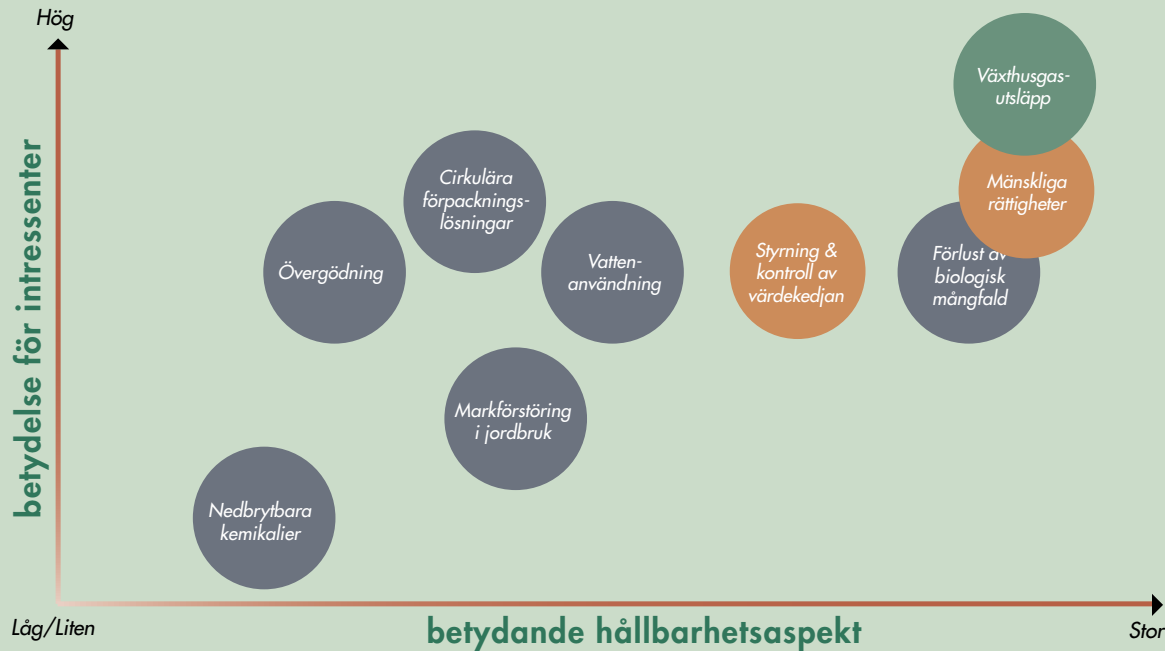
Hög

betydelse för intressenter

Växthusgasutsläpp

Cirkulära förpackningslösningar

Mänskliga rättigheter

Övergödning

Vattenanvändning

Styrning & kontroll av värdekedjan

Förlust av biologisk mångfald

Markförstöring i jordbruk

Nedbrytbara kemikalier

Låg/Liten

betydande hållbarhetsaspekt

Stor